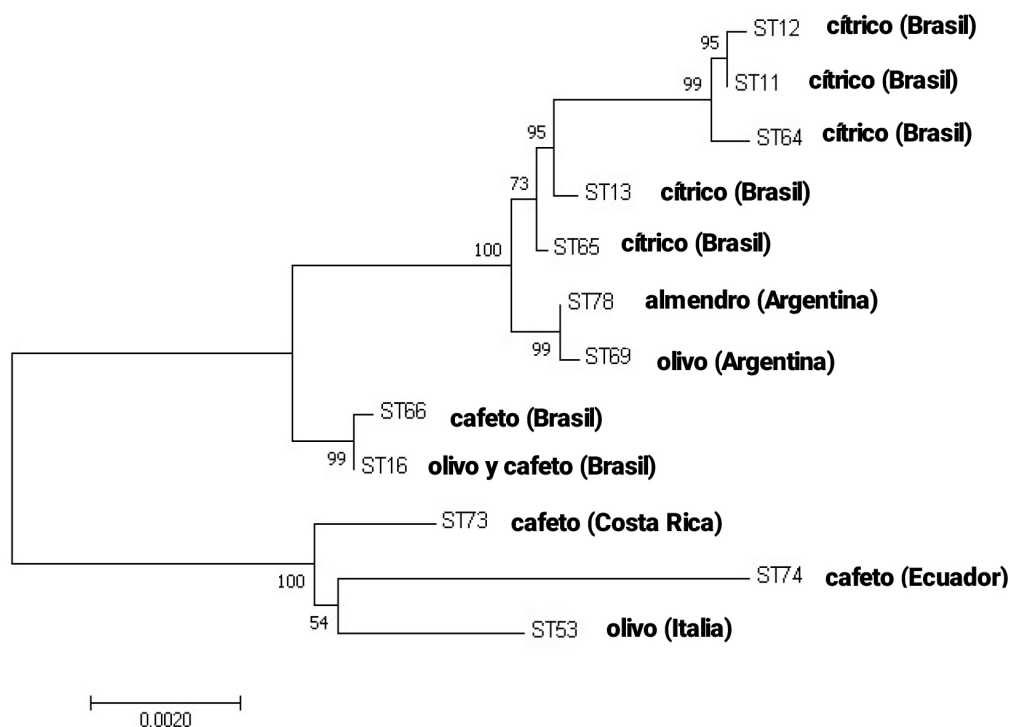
95 ST12 cítrico (Brasil)
99 ST11 cítrico (Brasil)
95 ST64 cítrico (Brasil)
73 ST13 cítrico (Brasil)
100 ST65 cítrico (Brasil)
ST78 almendro (Argentina)
99 ST69 olivo (Argentina)
ST66 cafeto (Brasil)
99 ST16 olivo y cafeto (Brasil)
ST73 cafeto (Costa Rica)
100 ST74 cafeto (Ecuador)
54 ST53 olivo (Italia)
0.0020